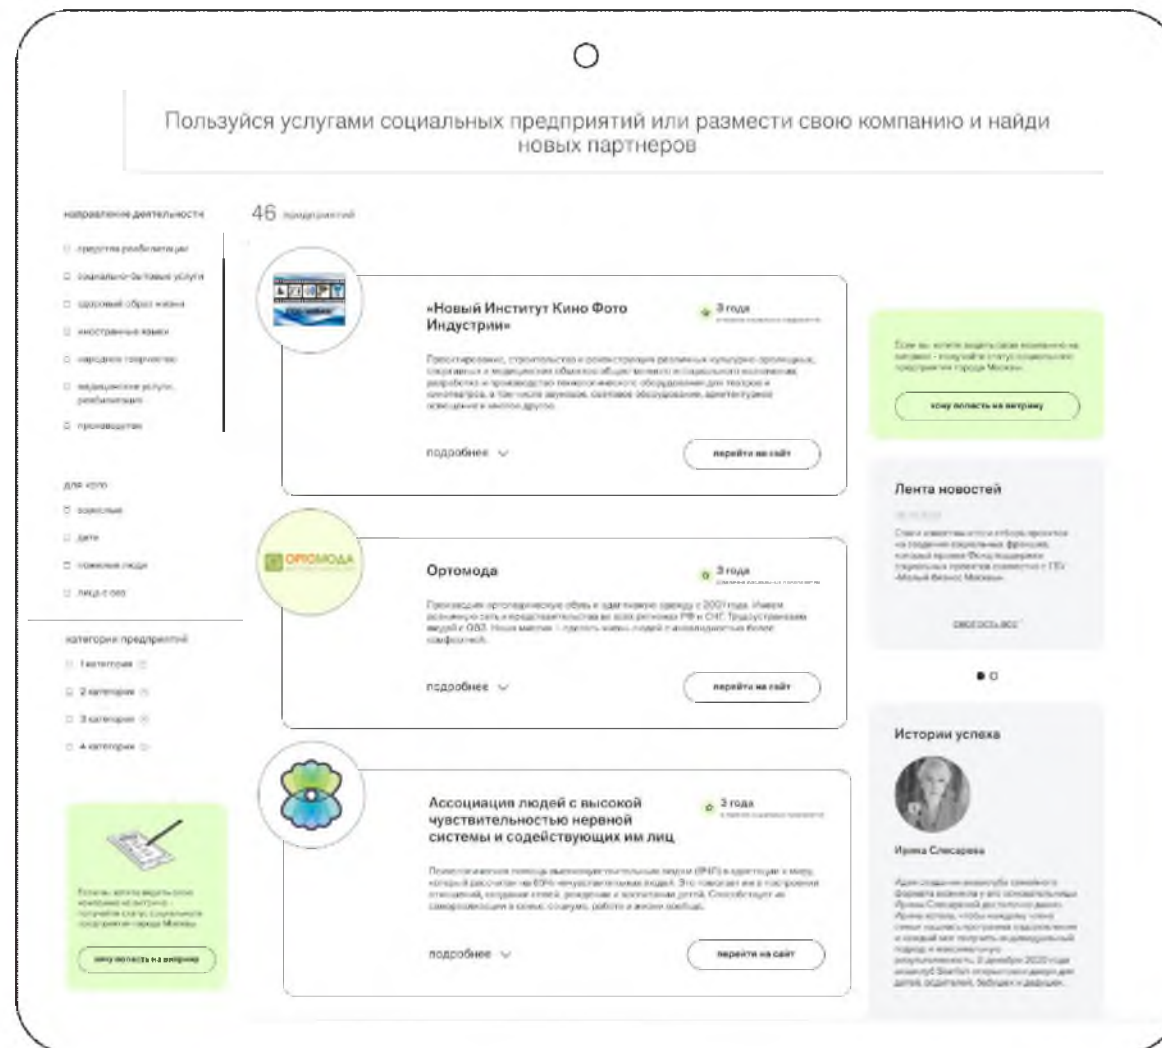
Пользуйся услугами социальных предприятий или размести свою компанию и найди новых партнеров

направление деятельности

средства реабилитации
социально-бытовые услуги
здоровый образ жизни
иностранные языки
народное творчество
медицинские услуги, реабилитация
производство

для кого

взрослые
дети
пожилые люди
лица с ОВЗ

категории предприятий

1 категория
2 категория
3 категория
4 категория

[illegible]

хочу попасть на витрину

46 предприятий

«Новый Институт Кино Фото Индустрии»

3 года

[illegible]

подробнее

перейти на сайт

ОРТОМОДА

Ортомода

3 года

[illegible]

подробнее

перейти на сайт

Ассоциация людей с высокой чувствительностью нервной системы и содействующих им лиц

3 года

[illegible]

подробнее

перейти на сайт

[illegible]

хочу попасть на витрину

Лента новостей

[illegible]

смотреть все

Истории успеха

Ирина Слесарева

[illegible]